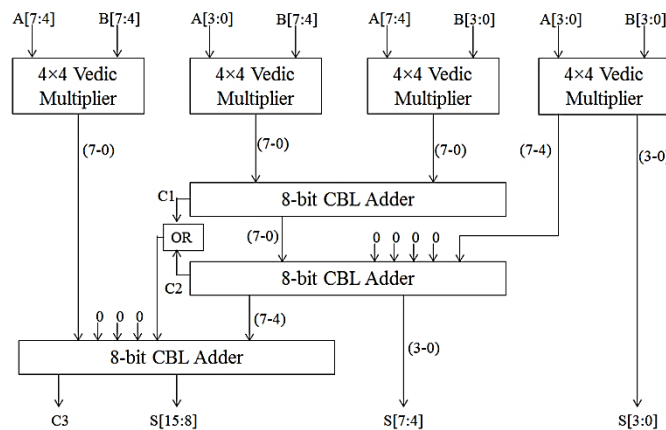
A[7:4] B[7:4] A[3:0] B[7:4] A[7:4] B[3:0] A[3:0] B[3:0]

4×4 Vedic Multiplier

4×4 Vedic Multiplier

4×4 Vedic Multiplier

4×4 Vedic Multiplier

(7-0) (7-0) (7-0) (7-4) (3-0

C1

8-bit CBL Adder

OR

(7-0)

0 0 0 0

C2

8-bit CBL Adder

0 0 0

(7-4)

8-bit CBL Adder

(3-0)

C3 S[15:8] S[7:4] S[3:0]